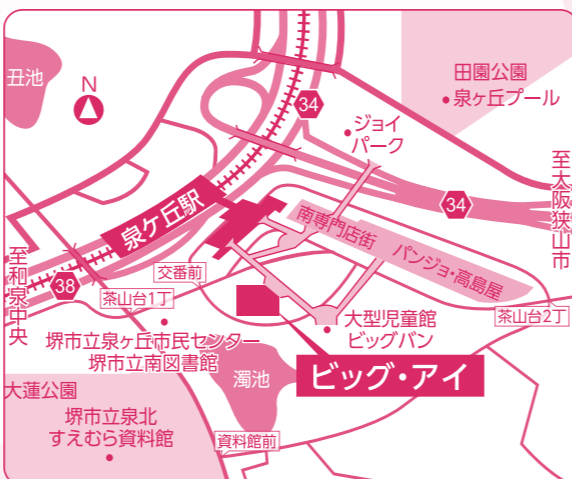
丑池

N

田園公園
泉ヶ丘プール

34

ジョイパーク

至大阪狭山市

34

泉ヶ丘駅

南専門店街

パンジョ・高島屋

至和泉中央

38

交番前

茶山台1丁

大型児童館
ビッグバン

茶山台2丁

堺市立泉ヶ丘市民センター
堺市立南図書館

濁池

ビッグ・アイ

大蓮公園

堺市立泉北
すえむら資料館

資料館前